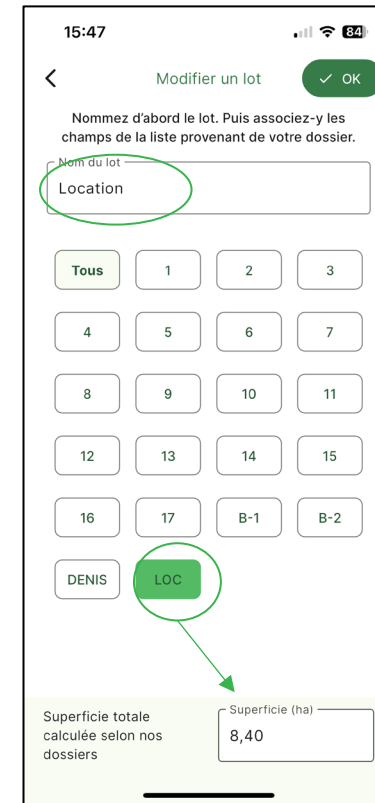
15:47

84

Modifier un lot

OK

Nommez d'abord le lot. Puis associez-y les champs de la liste provenant de votre dossier.

Nom du lot
Location

Tous
1
2
3
4
5
6
7
8
9
10
11
12
13
14
15
16
17
B-1
B-2
DENIS
LOC

Superficie totale calculée selon nos dossiers

Superficie (ha)
8,40